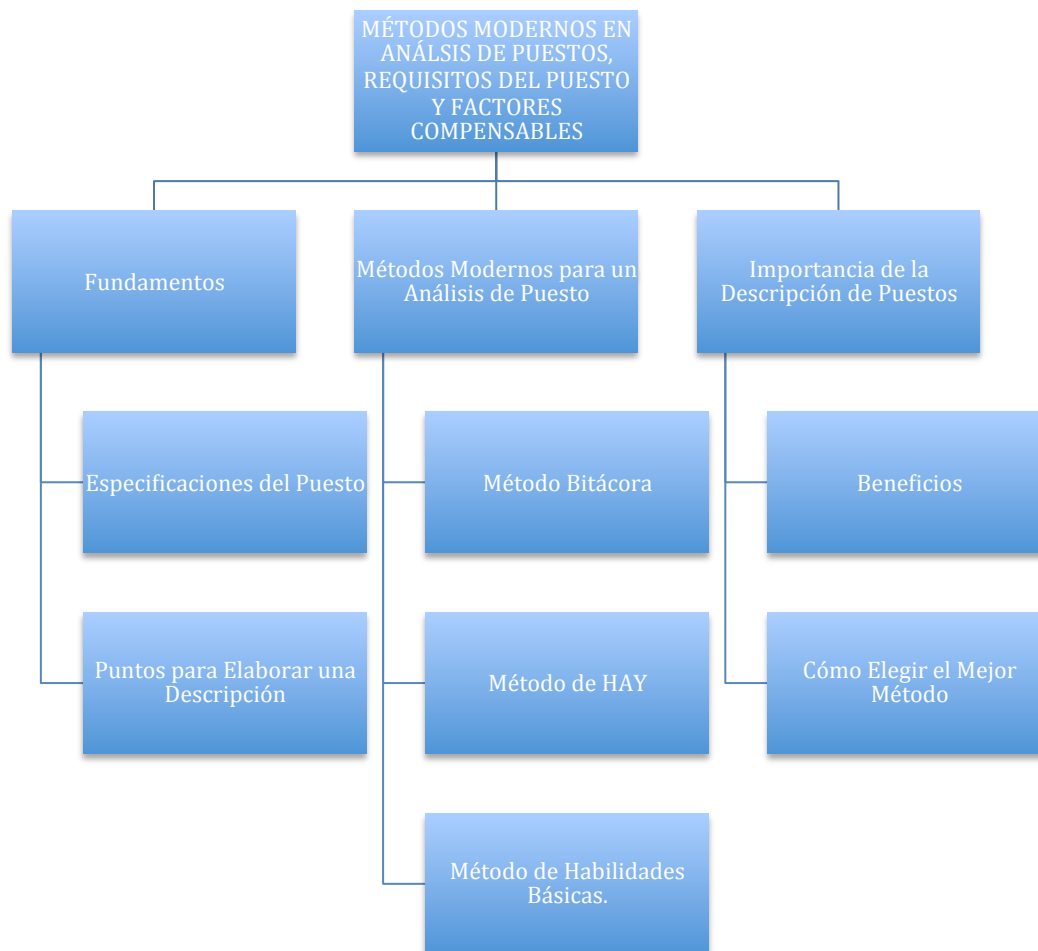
MÉTODOS MODERNOS EN ANÁLSIS DE PUESTOS, REQUISITOS DEL PUESTO Y FACTORES COMPENSABLES

Fundamentos

Especificaciones del Puesto

Puntos para Elaborar una Descripción

Métodos Modernos para un Análisis de Puesto

Método Bitácora

Método de HAY

Método de Habilidades Básicas.

Importancia de la Descripción de Puestos

Beneficios

Cómo Elegir el Mejor Método